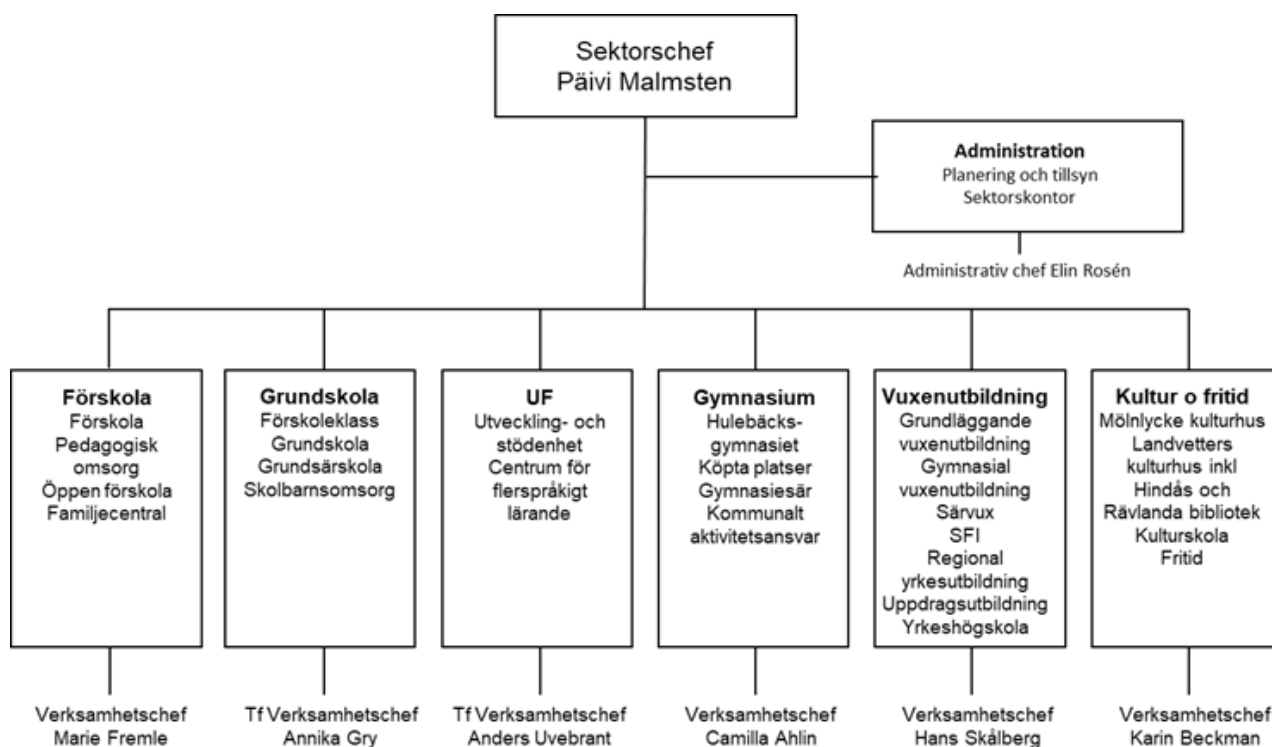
Sektorschef
Päivi Malmsten

**Administration**
Planering och tillsyn
Sektorskontor

Administrativ chef Elin Rosén

**Förskola**
Förskola
Pedagogisk omsorg
Öppen förskola
Familjecentral

Verksamhetschef
Marie Fremle

**Grundskola**
Förskoleklass
Grundskola
Grundsärskola
Skolbarnsomsorg

Tf Verksamhetschef
Annika Gry

**UF**
Utveckling- och stödenhet
Centrum för flerspråkigt lärande

Tf Verksamhetschef
Anders Uvebrant

**Gymnasium**
Hulebäcksgymnasiet
Köpta platser
Gymnasiesär
Kommunalt aktivitetsansvar

Verksamhetschef
Camilla Ahlin

**Vuxenutbildning**
Grundläggande vuxenutbildning
Gymnasial vuxenutbildning
Särvux
SFI
Regional yrkesutbildning
Uppdragsutbildning
Yrkeshögskola

Verksamhetschef
Hans Skålberg

**Kultur o fritid**
Mölnlycke kulturhus
Landvetters kulturhus inkl
Hindås och Rävlanda bibliotek
Kulturskola
Fritid

Verksamhetschef
Karin Beckman